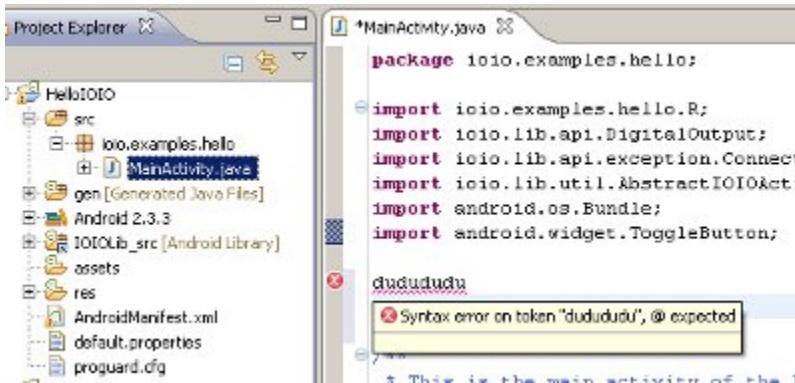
Project Explorer

HelloIOIO
src
ioio.examples.hello
MainActivity.java
gen [Generated Java Files]
Android 2.3.3
IOIOLib_src [Android Library]
assets
res
AndroidManifest.xml
default.properties
proguard.cfg

*MainActivity.java

package ioio.examples.hello;

import ioio.examples.hello.R;
import ioio.lib.api.DigitalOutput;
import ioio.lib.api.exception.Connect
import ioio.lib.util.AbstractIOIOAct
import android.os.Bundle;
import android.widget.ToggleButton;

dudududu

Syntax error on token "dudududu", @ expected

/**
* This is the main activity of the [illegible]